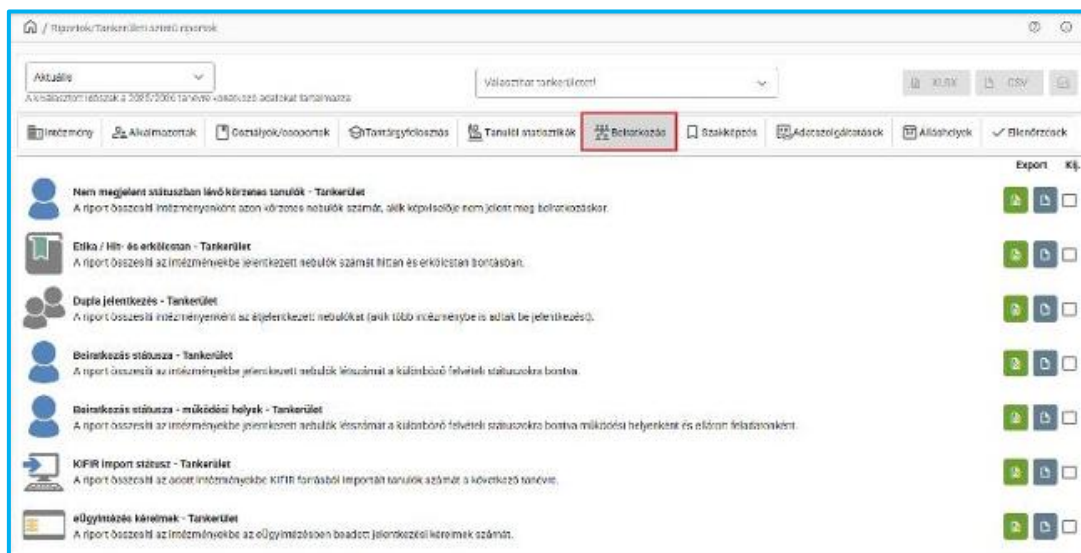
/ Riportok/Tankerületi szintű riportok

Aktuális

A kiválasztott rekordok a 2025/2026 tanévre vonatkozó adatokat tartalmazza

Válasszon tankerületet!

XLSX CSV

Intézmény | Alkalmazottak | Osztályok/csoportok | Tantárgyfelosztás | Tanulói statisztikák | Beiratkozás | Szakképzés | Adatszolgáltatások | Álláshelyek | Ellenőrzések

Export Ki.

Nem megjelent státuszban lévő körzetes tanulók - Tankerület
A riport összesíti intézményenként azon körzetes nebulók számát, akik képviselője nem jelent meg beiratkozáskor.

Etika / Hit- és erkölcstan - Tankerület
A riport összesíti az intézményekbe jelentkezett nebulók számát hittan és erkölcstan bontásban.

Dupla jelentkezés - Tankerület
A riport összesíti intézményenként az előjelentkezett nebulókat (akik több intézménybe is adtak be jelentkezést).

Beiratkozás státusza - Tankerület
A riport összesíti az intézményekbe jelentkezett nebulók létszámát a különböző felvételi státuszokra bontva.

Beiratkozás státusza - működési helyek - Tankerület
A riport összesíti az intézményekbe jelentkezett nebulók létszámát a különböző felvételi státuszokra bontva működési helyenként és ellátott feladatonként.

KIFIR import státusz - Tankerület
A riport összesíti az adott intézménybe KIFIR forrásból importált tanulók számát a következő tanévre.

eÜgyintézés kérelmek - Tankerület
A riport összesíti az intézményekbe az eÜgyintézésen beadott jelentkezési kérelmek számát.